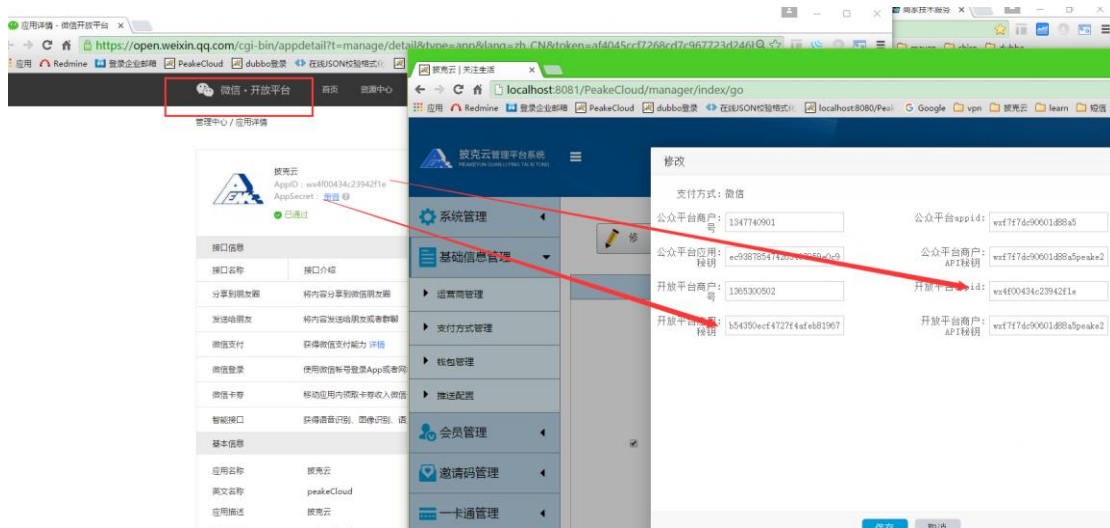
应用详情 - 微信开放平台 ×
https://open.weixin.qq.com/cgi-bin/appdetail?t=manage/detail&type=app&lang=zh_CN&token=af4045ccf7268cd7c967723d246f
应用 Redmine 登录企业邮箱 PeakeCloud dubbo登录 在线JSON校验格式化
微信·开放平台 首页 资源中心
管理中心 / 应用详情
披克云
AppID：wx4f00434c23942f1e
AppSecret：重置
已通过
接口信息
接口名称 接口介绍
分享到朋友圈 将内容分享到微信朋友圈
发送给朋友 将内容发送给朋友或者群聊
微信支付 获得微信支付能力 详情
微信登录 使用微信帐号登录App或者网
微信卡券 移动应用内领取卡券收入微信
智能接口 获得语音识别、图像识别、语
基本信息
应用名称 披克云
英文名称 peakeCloud
应用描述 披克云

披克云 | 关注生活 ×
localhost:8081/PeakeCloud/manager/index/go
应用 Redmine 登录企业邮箱 PeakeCloud dubbo登录 在线JSON校验格式化 localhost:8080/Peak Google vpn 披克云 learn 短信
披克云管理平台系统
系统管理
基础信息管理
运营商管理
支付方式管理
钱包管理
推送配置
会员管理
邀请码管理
一卡通管理
修改
支付方式：微信
公众平台商户号 1347740901
公众平台appid: wxf7f7dc90601d88a5
公众平台应用秘钥 ec9387854742
公众平台商户API秘钥 wxf7f7dc90601d88a5peake2
开放平台商户号 1365300502
开放平台appid: wx4f00434c23942f1e
开放平台应用秘钥 b54350ecf4727f4afeb81967
开放平台商户API秘钥 wxf7f7dc90601d88a5peake2
保存 取消